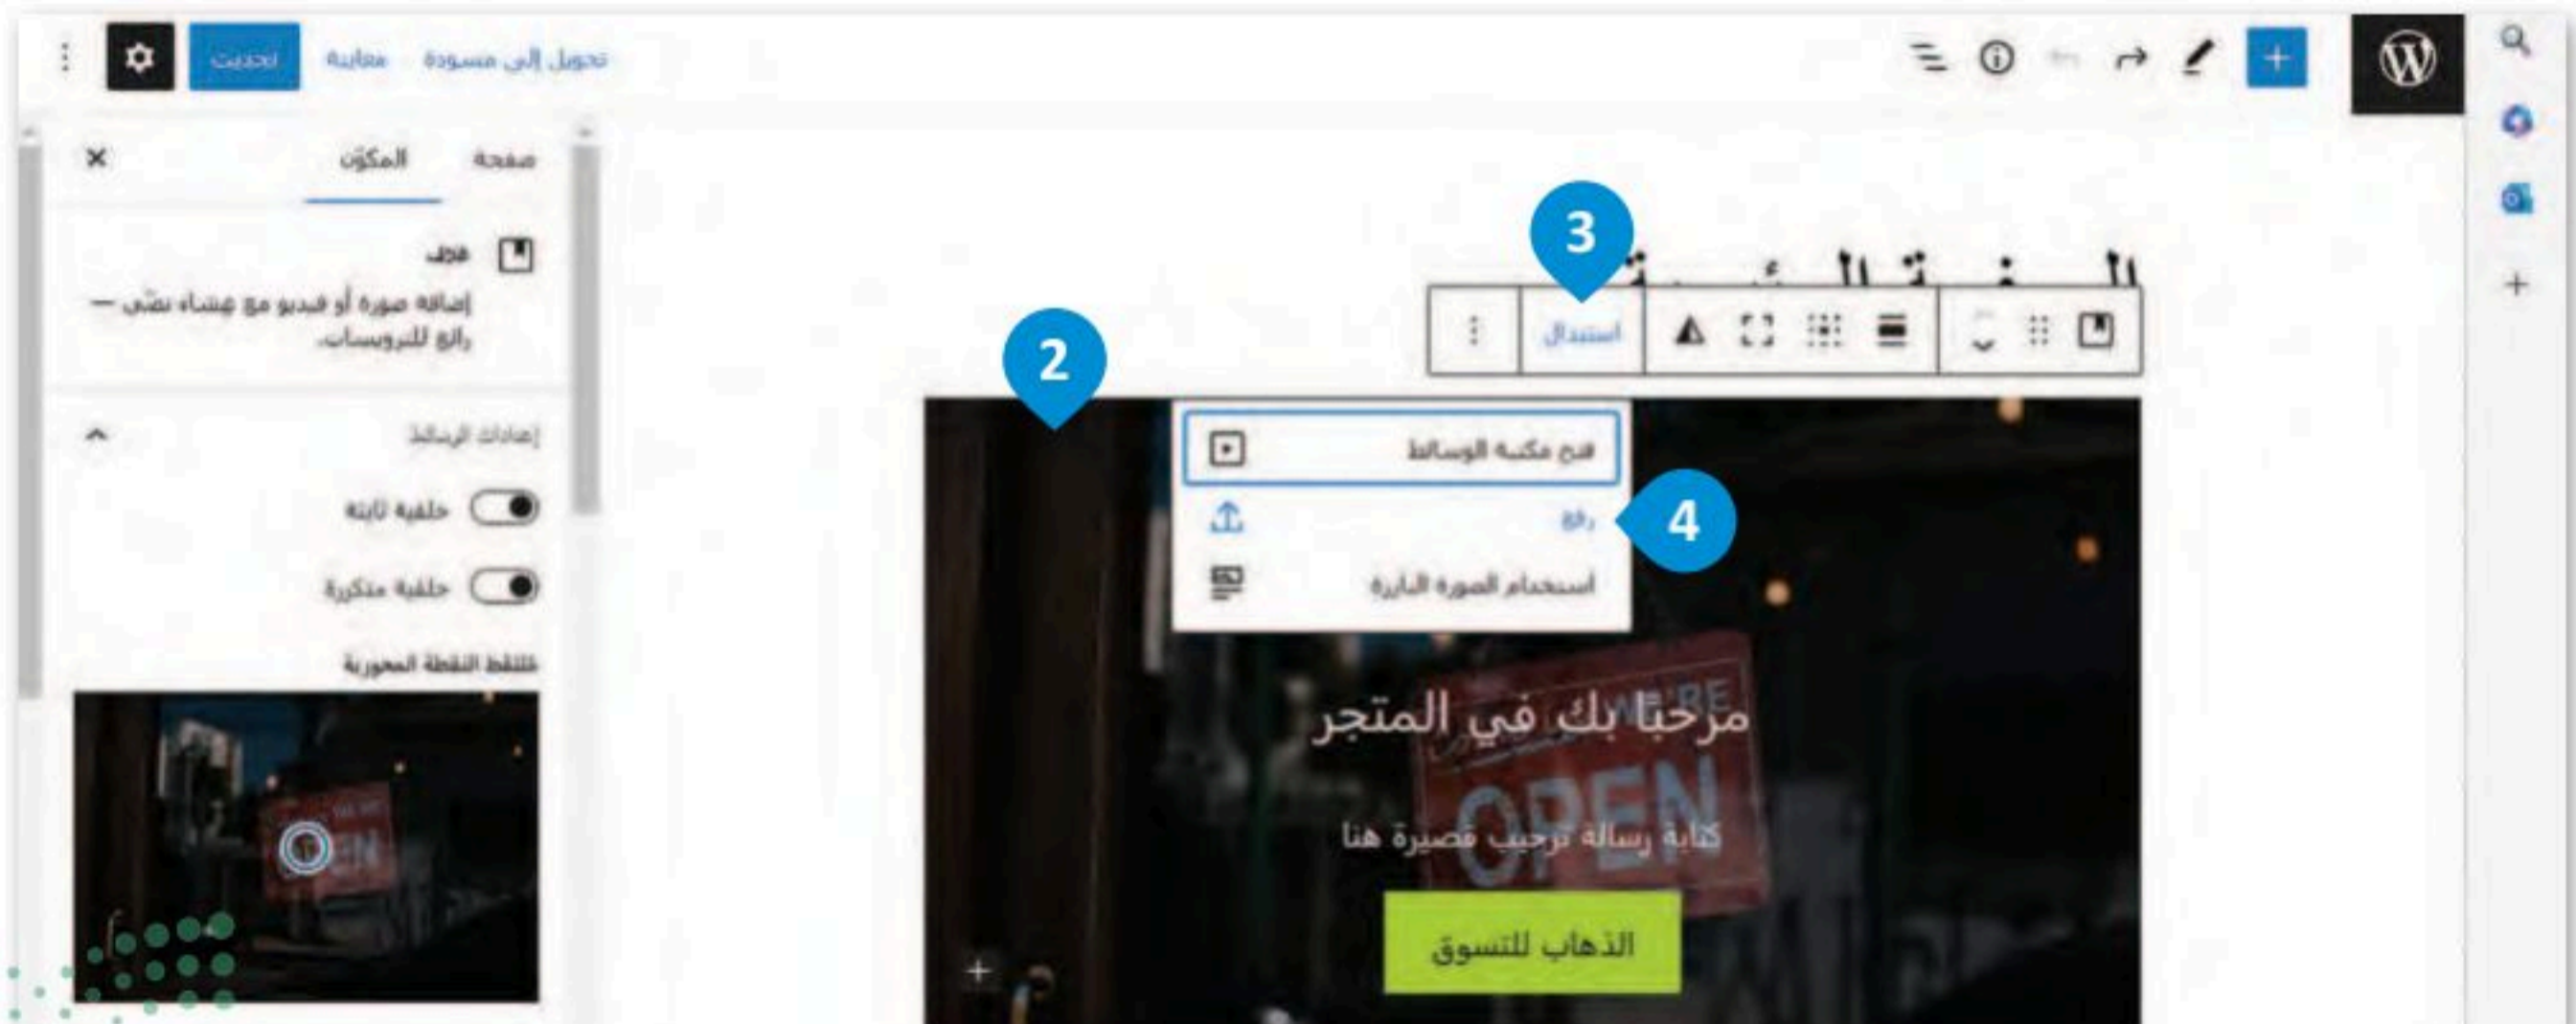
تحويل إلى مسودة
معاينة
تحديث

صفحة
المكوّن

غلاف
إضافة صورة أو فيديو مع غشاء نصّي — رائع للترويسات.

إعدادات الوسائط
خلفية ثابتة
خلفية متكررة
ملتقط النقطة المحورية

3
استبدال

2

فتح مكتبة الوسائط
رفع
استخدام الصورة البارزة

4

مرحبًا بك في المتجر
كتابة رسالة ترحيب قصيرة هنا
الذهاب للتسوق